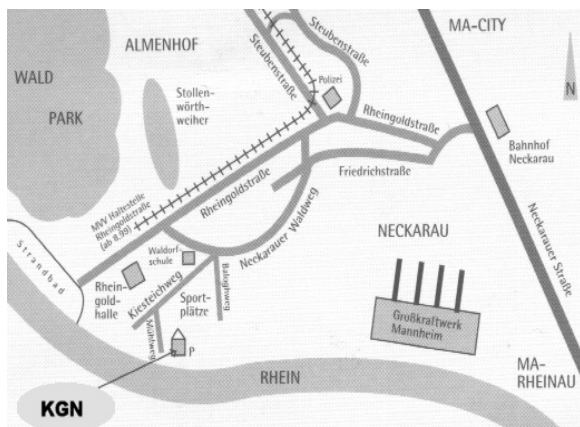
ALMENHOF

Steubenstraße

Steubenstraße

MA-CITY

WALD

PARK

Stollenwörthweiher

Polizei

Rheingoldstraße

N

Bahnhof Neckarau

Friedrichstraße

MVV Haltestelle Rheingoldstraße (ab 8.99)

Rheingoldstraße

Neckarauer Waldweg

NECKARAU

Neckarauer Straße

Strandbad

Waldorfschule

Balsigweg

Rheingoldhalle

Kiesteichweg

Sportplätze

Großkraftwerk Mannheim

Mühlweg

P

RHEIN

MA-RHEINAU

KGN